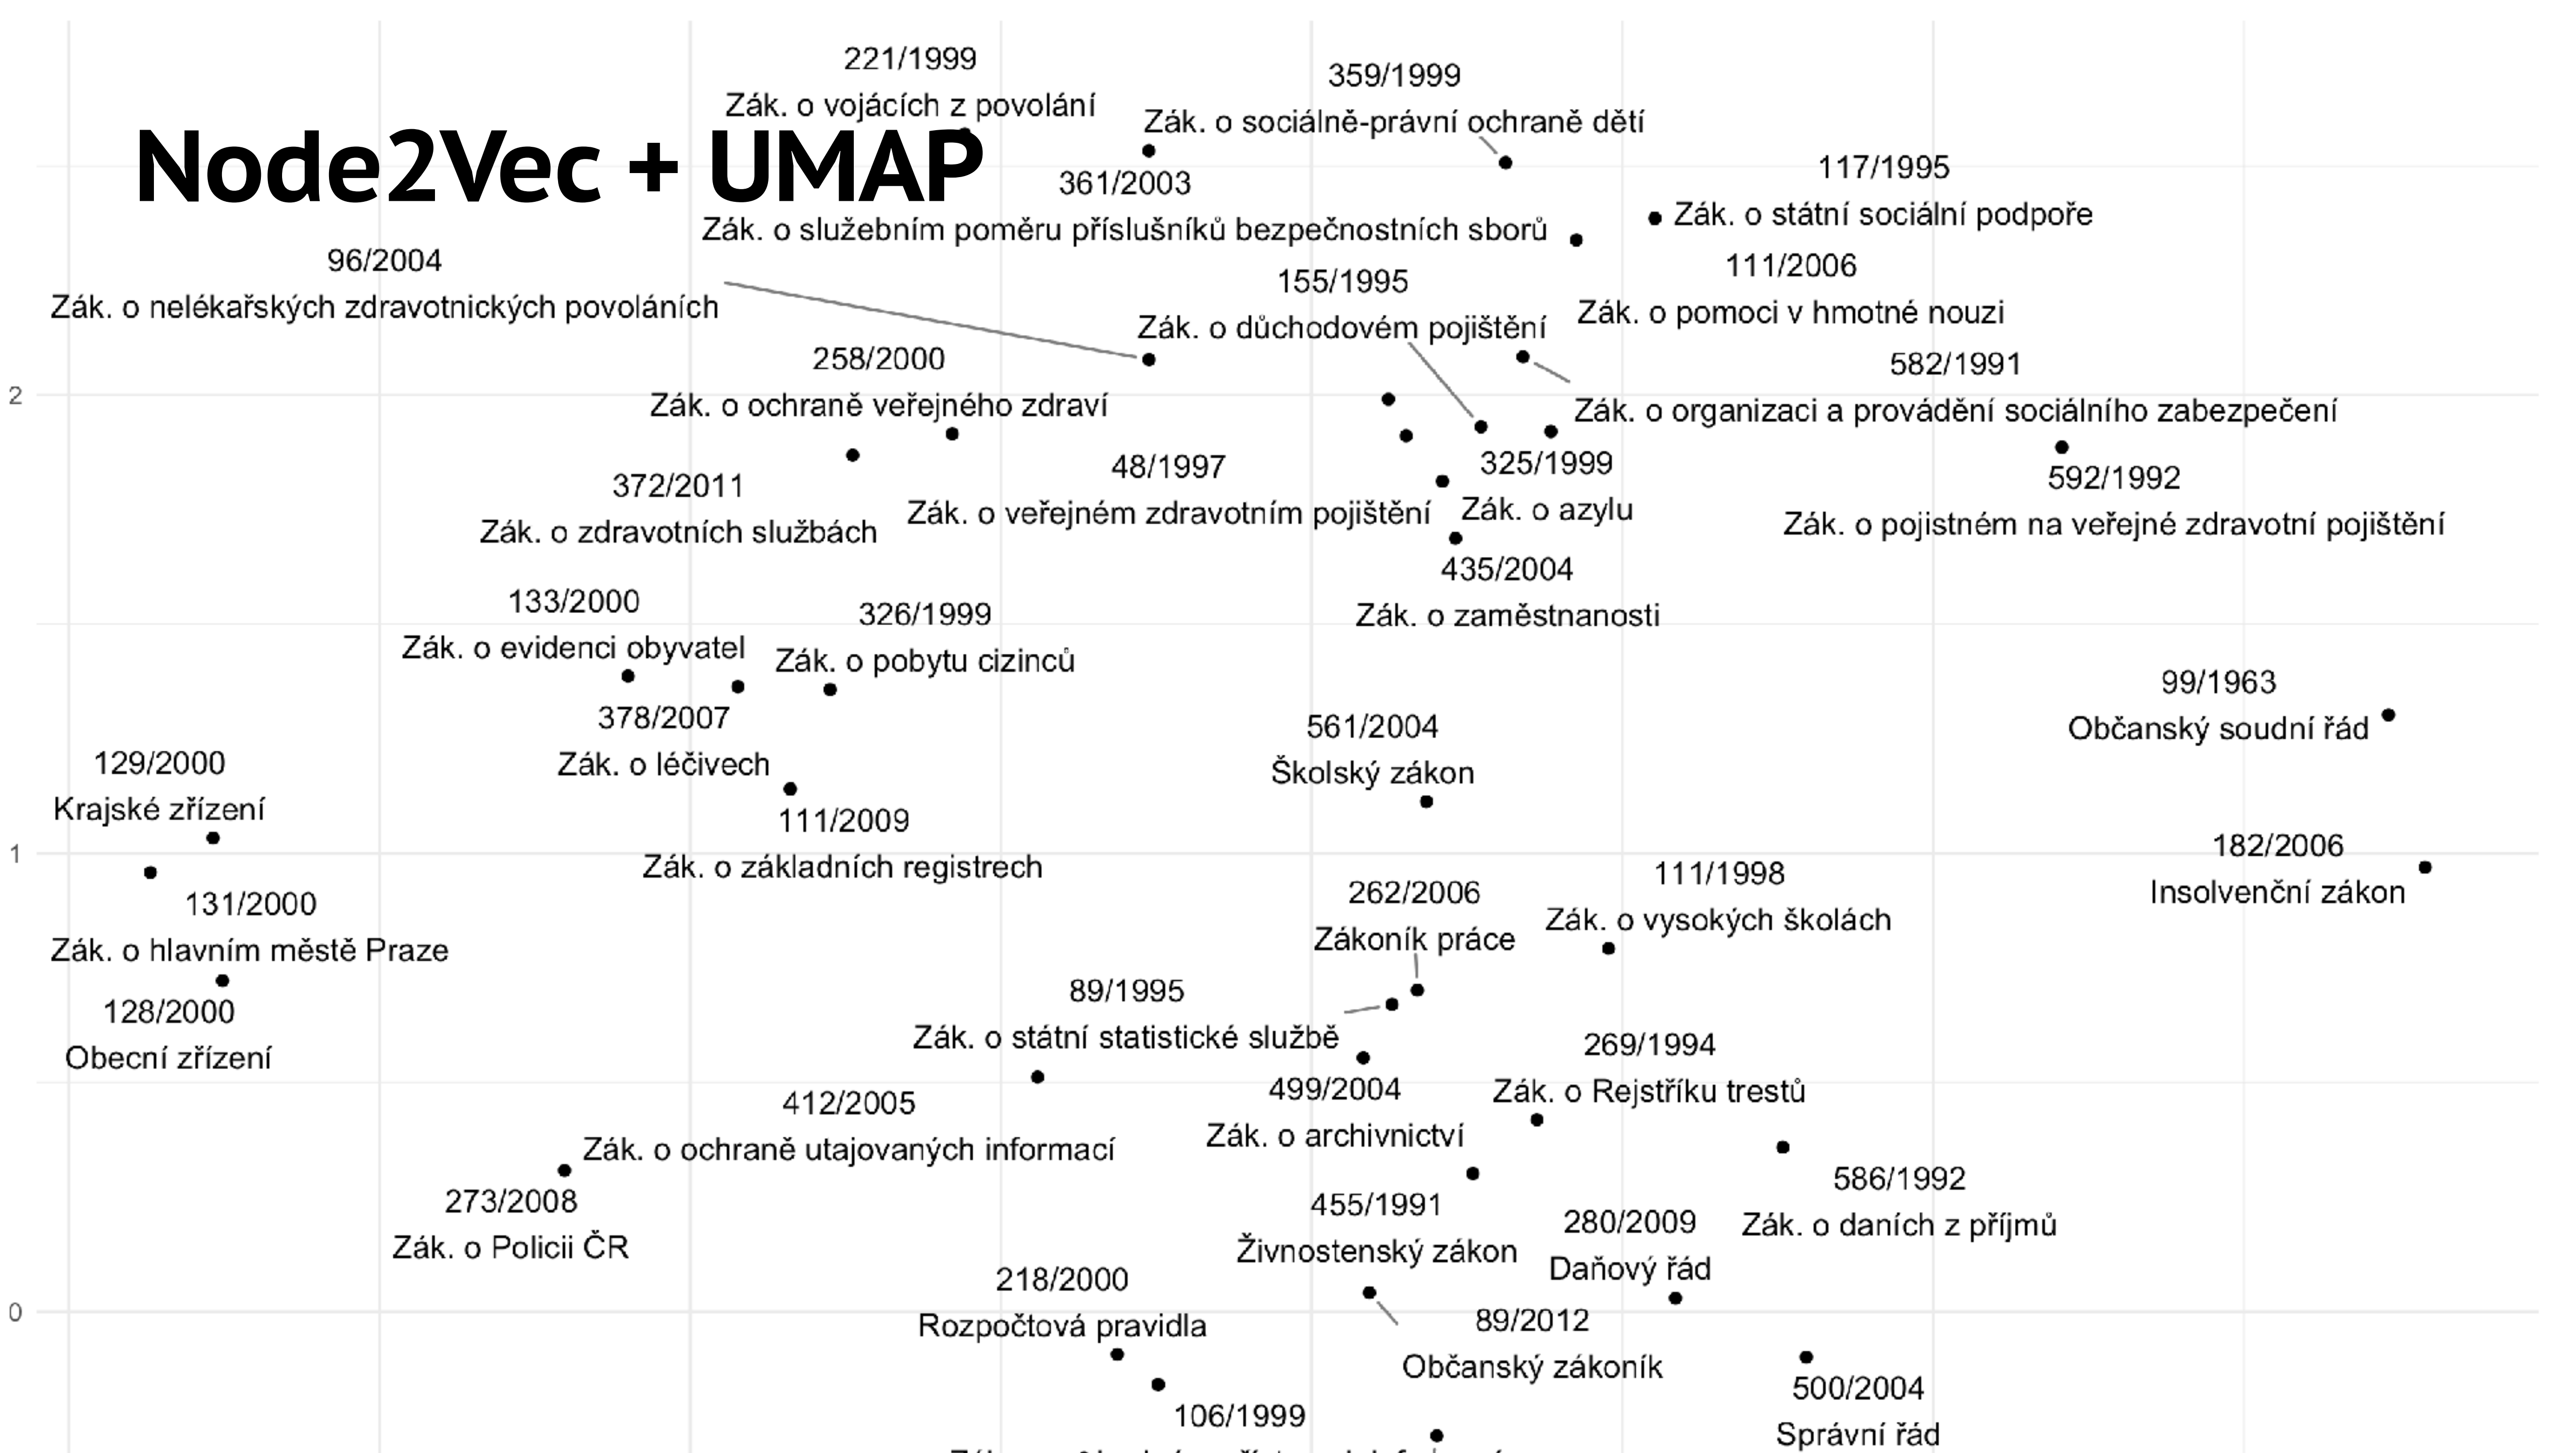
Node2Vec + UMAP

221/1999
Zák. o vojácích z povolání

359/1999
Zák. o sociálně-právní ochraně dětí

361/2003
Zák. o služebním poměru příslušníků bezpečnostních sborů

117/1995
Zák. o státní sociální podpoře

96/2004
Zák. o nelékařských zdravotnických povoláních

111/2006
Zák. o pomoci v hmotné nouzi

155/1995
Zák. o důchodovém pojištění

258/2000
Zák. o ochraně veřejného zdraví

582/1991
Zák. o organizaci a provádění sociálního zabezpečení

2

48/1997
Zák. o veřejném zdravotním pojištění

325/1999
Zák. o azylu

372/2011
Zák. o zdravotních službách

592/1992
Zák. o pojistném na veřejné zdravotní pojištění

435/2004
Zák. o zaměstnanosti

133/2000
Zák. o evidenci obyvatel

326/1999
Zák. o pobytu cizinců

378/2007
Zák. o léčivech

99/1963
Občanský soudní řád

561/2004
Školský zákon

129/2000
Krajské zřízení

111/2009
Zák. o základních registrech

1

182/2006
Insolvenční zákon

131/2000
Zák. o hlavním městě Praze

111/1998
Zák. o vysokých školách

262/2006
Zákoník práce

128/2000
Obecní zřízení

89/1995
Zák. o státní statistické službě

269/1994
Zák. o Rejstříku trestů

499/2004
Zák. o archivnictví

412/2005
Zák. o ochraně utajovaných informací

273/2008
Zák. o Policii ČR

586/1992
Zák. o daních z příjmů

455/1991
Živnostenský zákon

280/2009
Daňový řád

218/2000
Rozpočtová pravidla

0

89/2012
Občanský zákoník

500/2004
Správní řád

106/1999
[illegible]